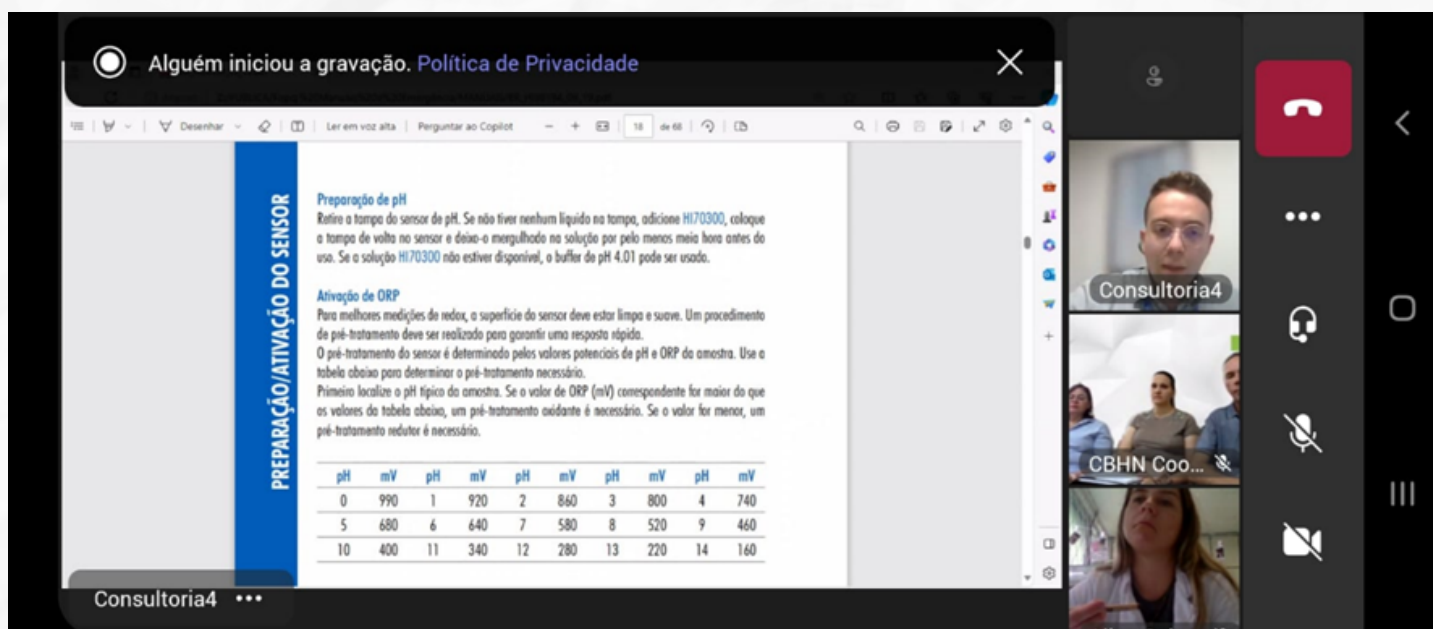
Alguém iniciou a gravação. Política de Privacidade

Desenhar | Ler em voz alta | Perguntar ao Copilot | − + | 18 de 68

PREPARAÇÃO/ATIVAÇÃO DO SENSOR

Preparação de pH
Retire a tampa do sensor de pH. Se não tiver nenhum líquido na tampa, adicione HI70300, coloque a tampa de volta no sensor e deixe-o mergulhado na solução por pelo menos meia hora antes do uso. Se a solução HI70300 não estiver disponível, o buffer de pH 4.01 pode ser usado.

Ativação de ORP
Para melhores medições de redox, a superfície do sensor deve estar limpa e suave. Um procedimento de pré-tratamento deve ser realizado para garantir uma resposta rápida.
O pré-tratamento do sensor é determinado pelos valores potenciais de pH e ORP da amostra. Use a tabela abaixo para determinar o pré-tratamento necessário.
Primeiro localize o pH típico da amostra. Se o valor de ORP (mV) correspondente for maior do que os valores da tabela abaixo, um pré-tratamento oxidante é necessário. Se o valor for menor, um pré-tratamento redutor é necessário.

| pH | mV | pH | mV | pH | mV | pH | mV | pH | mV |
|---|---|---|---|---|---|---|---|---|---|
| 0 | 990 | 1 | 920 | 2 | 860 | 3 | 800 | 4 | 740 |
| 5 | 680 | 6 | 640 | 7 | 580 | 8 | 520 | 9 | 460 |
| 10 | 400 | 11 | 340 | 12 | 280 | 13 | 220 | 14 | 160 |

Consultoria4 •••

Consultoria4

CBHN Coo...